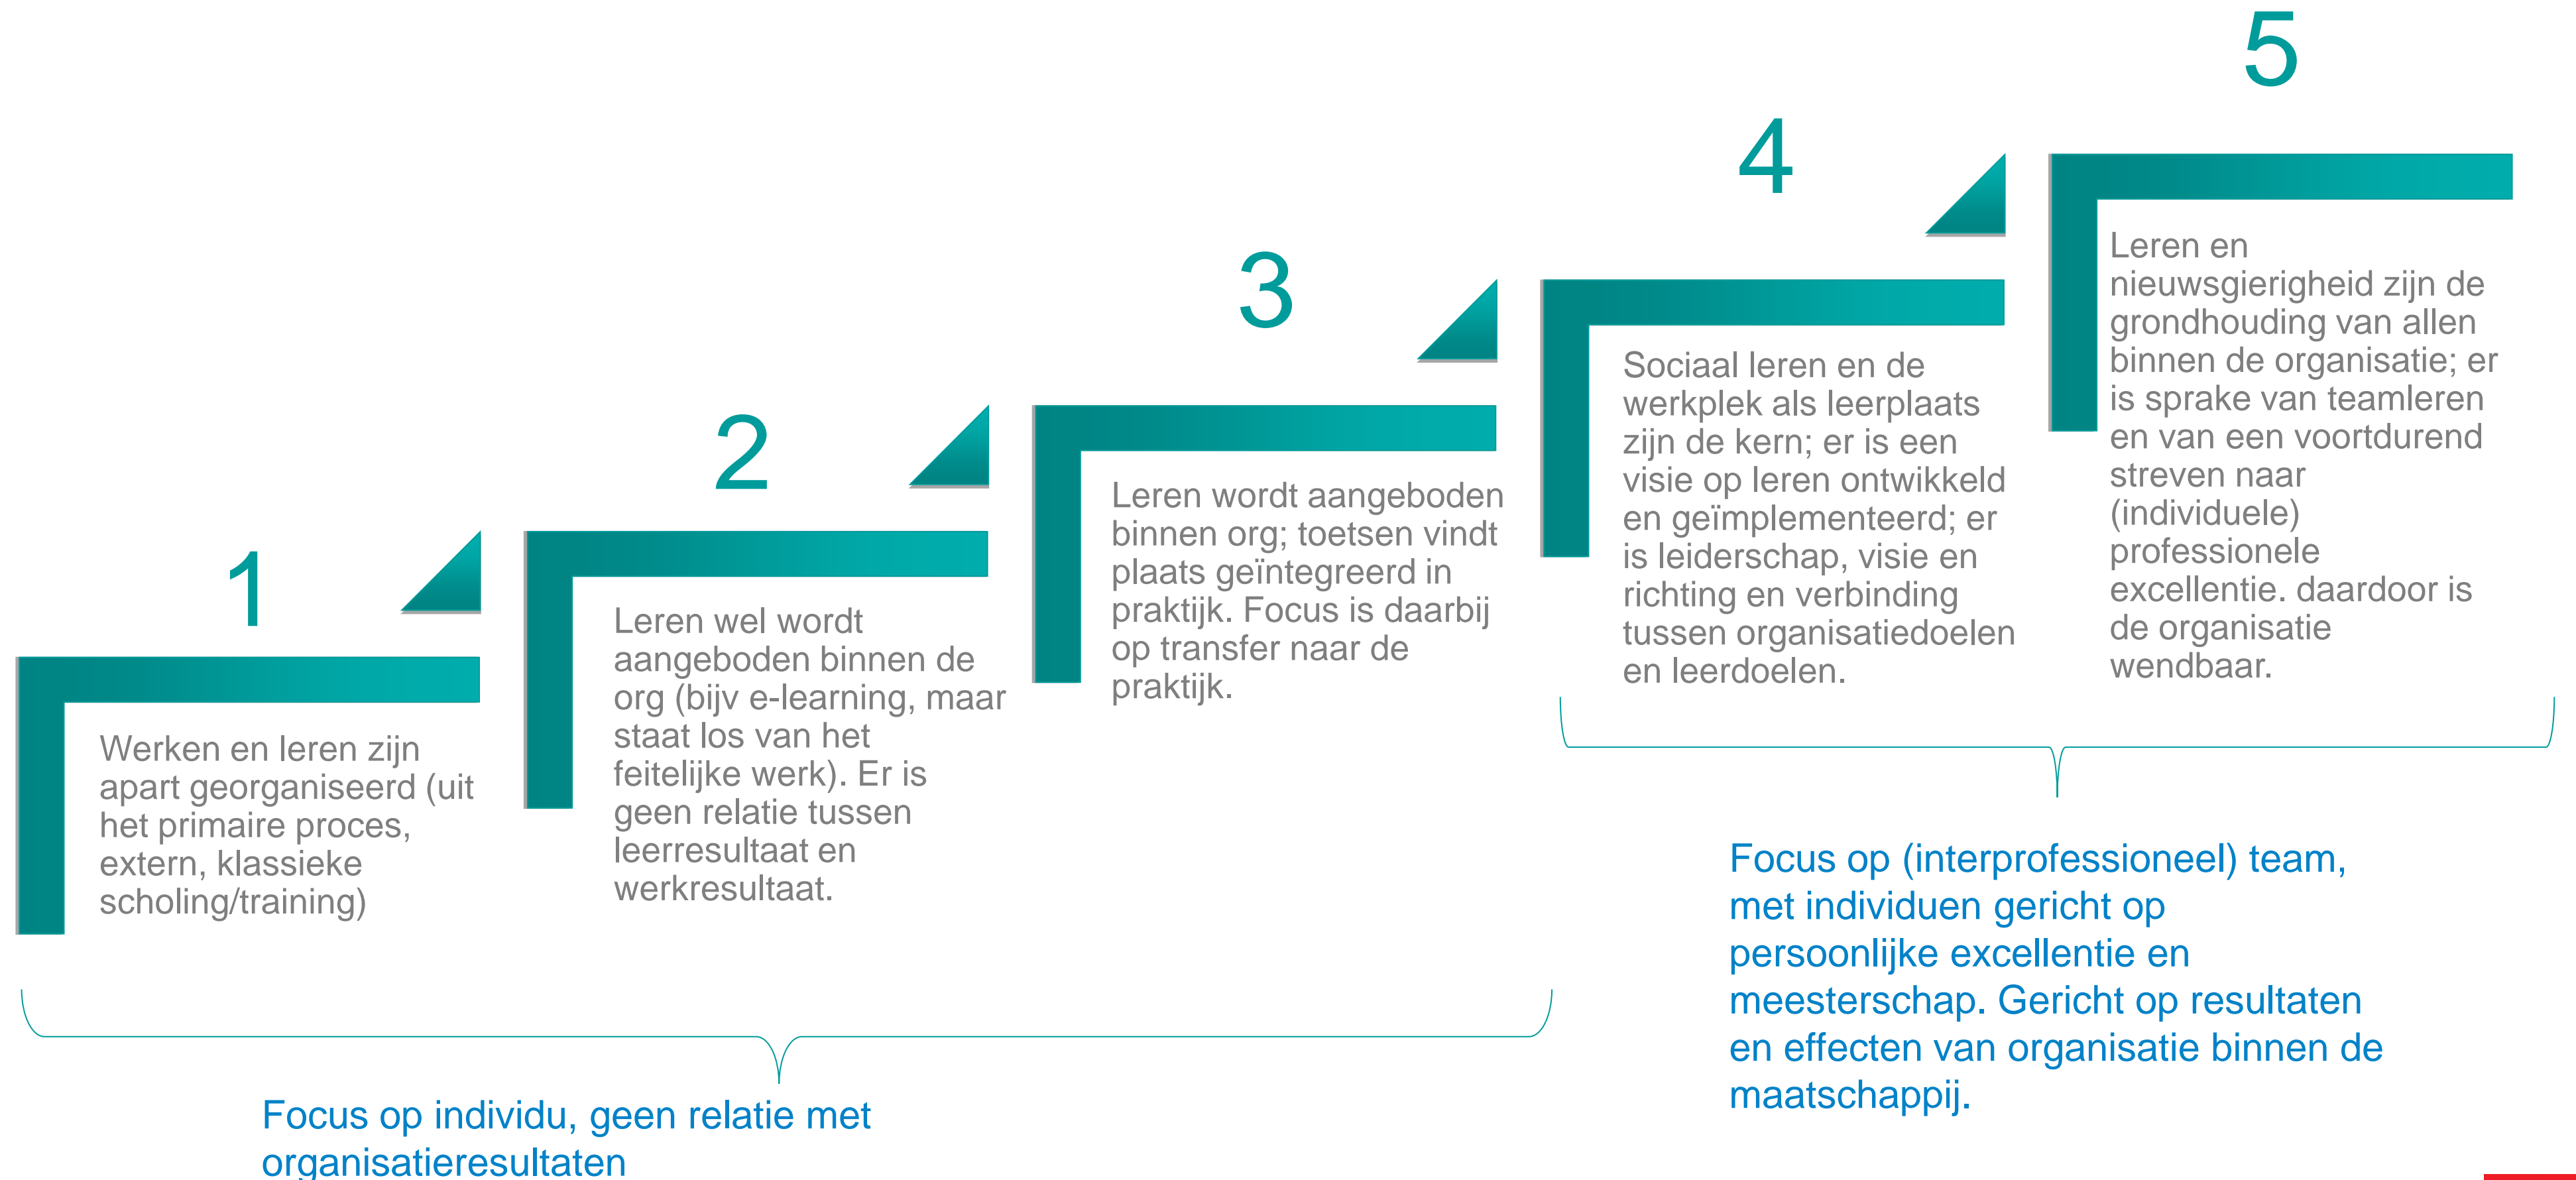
1

Werken en leren zijn apart georganiseerd (uit het primaire proces, extern, klassieke scholing/training)

2

Leren wel wordt aangeboden binnen de org (bijv e-learning, maar staat los van het feitelijke werk). Er is geen relatie tussen leerresultaat en werkresultaat.

3

Leren wordt aangeboden binnen org; toetsen vindt plaats geïntegreerd in praktijk. Focus is daarbij op transfer naar de praktijk.

4

Sociaal leren en de werkplek als leerplaats zijn de kern; er is een visie op leren ontwikkeld en geïmplementeerd; er is leiderschap, visie en richting en verbinding tussen organisatiedoelen en leerdoelen.

5

Leren en nieuwsgierigheid zijn de grondhouding van allen binnen de organisatie; er is sprake van teamleren en van een voortdurend streven naar (individuele) professionele excellentie. daardoor is de organisatie wendbaar.

Focus op individu, geen relatie met organisatieresultaten

Focus op (interprofessioneel) team, met individuen gericht op persoonlijke excellentie en meesterschap. Gericht op resultaten en effecten van organisatie binnen de maatschappij.